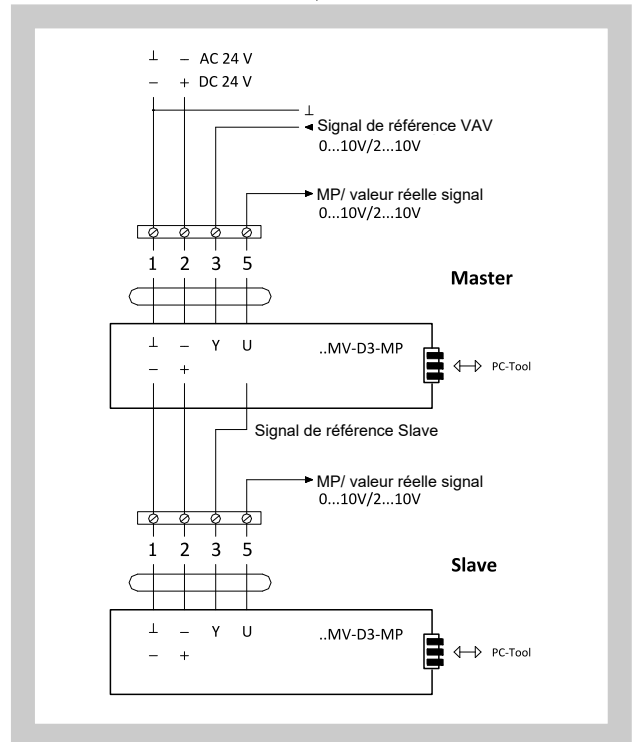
⊥ ~ AC 24 V
− + DC 24 V

⊥

Signal de référence VAV
0...10V/2...10V

MP/ valeur réelle signal
0...10V/2...10V

1 2 3 5

Master

⊥ ~ Y U
− +

..MV-D3-MP

PC-Tool

Signal de référence Slave

MP/ valeur réelle signal
0...10V/2...10V

1 2 3 5

Slave

⊥ ~ Y U
− +

..MV-D3-MP

PC-Tool